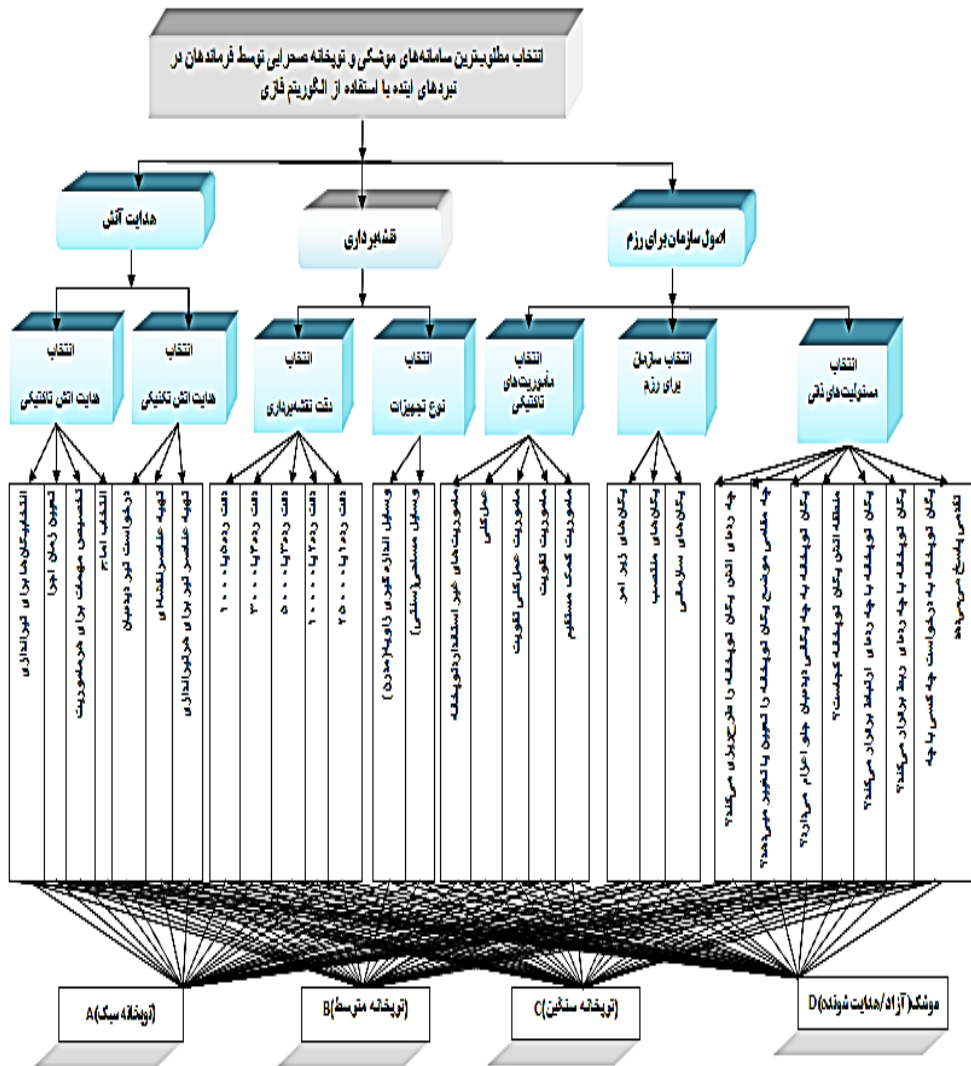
انتخاب مطلوب‌ترین سامانه‌های موشکی و توپخانه صحرایی توسط فرماندهان در نبردهای آینده با استفاده از الگوریتم فازی

اصول سازمان برای رزم

نقشه‌برداری

هدایت آتش

انتخاب مسئولیت‌های ذاتی

انتخاب سازمان برای رزم

انتخاب مأموریت‌های تاکتیکی

انتخاب نوع تجهیزات

انتخاب دقت نقشه‌برداری

انتخاب هدایت آتش تاکتیکی

انتخاب هدایت آتش تاکتیکی

تقاضای پاسخ می‌دهد

یگان توپخانه به درخواست چه کسی پاسخ می‌دهد؟

یگان توپخانه با چه رده‌ای دیدبان برقرار می‌کند؟

یگان توپخانه با چه رده‌ای ارتباط برقرار می‌کند؟

منطقه آتش یگان توپخانه کجاست؟

یگان توپخانه به چه یگانی دیدبان جلو اعزام می‌دارد؟

چه مقامی موضع یگان توپخانه را تعیین یا تصویب می‌کند؟

چه رده‌ای آتش یگان توپخانه را طرح‌ریزی می‌کند؟

یگان‌های سازمانی

یگان‌های منتصب

یگان‌های زیر امر

مأموریت کمک مستقیم

مأموریت تقویت

مأموریت عمل‌کلی تقویت

عمل‌کلی

مأموریت‌های غیر استاندارد توپخانه

وسایل مساحی(سنتی)

وسایل اندازه‌گیری زاویه(مدرن)

دقت رده ۱ به ۲۵۰۰

دقت رده ۲ به ۱۰۰۰۰

دقت رده ۳ به ۵۰۰۰

دقت رده ۴ به ۳۰۰۰

دقت رده ۵ به ۱۰۰۰

تهیه عناصر تیر برای هرتیراندازی

تهیه عناصر نقشه‌ای

درخواست تیر دیدبان

انتخاب امام

تخصیص مهمات برای هر مأموریت

تعیین زمان اجرا

انتخاب یگان‌ها برای تیراندازی

A(توپخانه سبک)

B(توپخانه متوسط)

C(توپخانه سنگین)

D(موشک(آزاد/هدایت شونده)